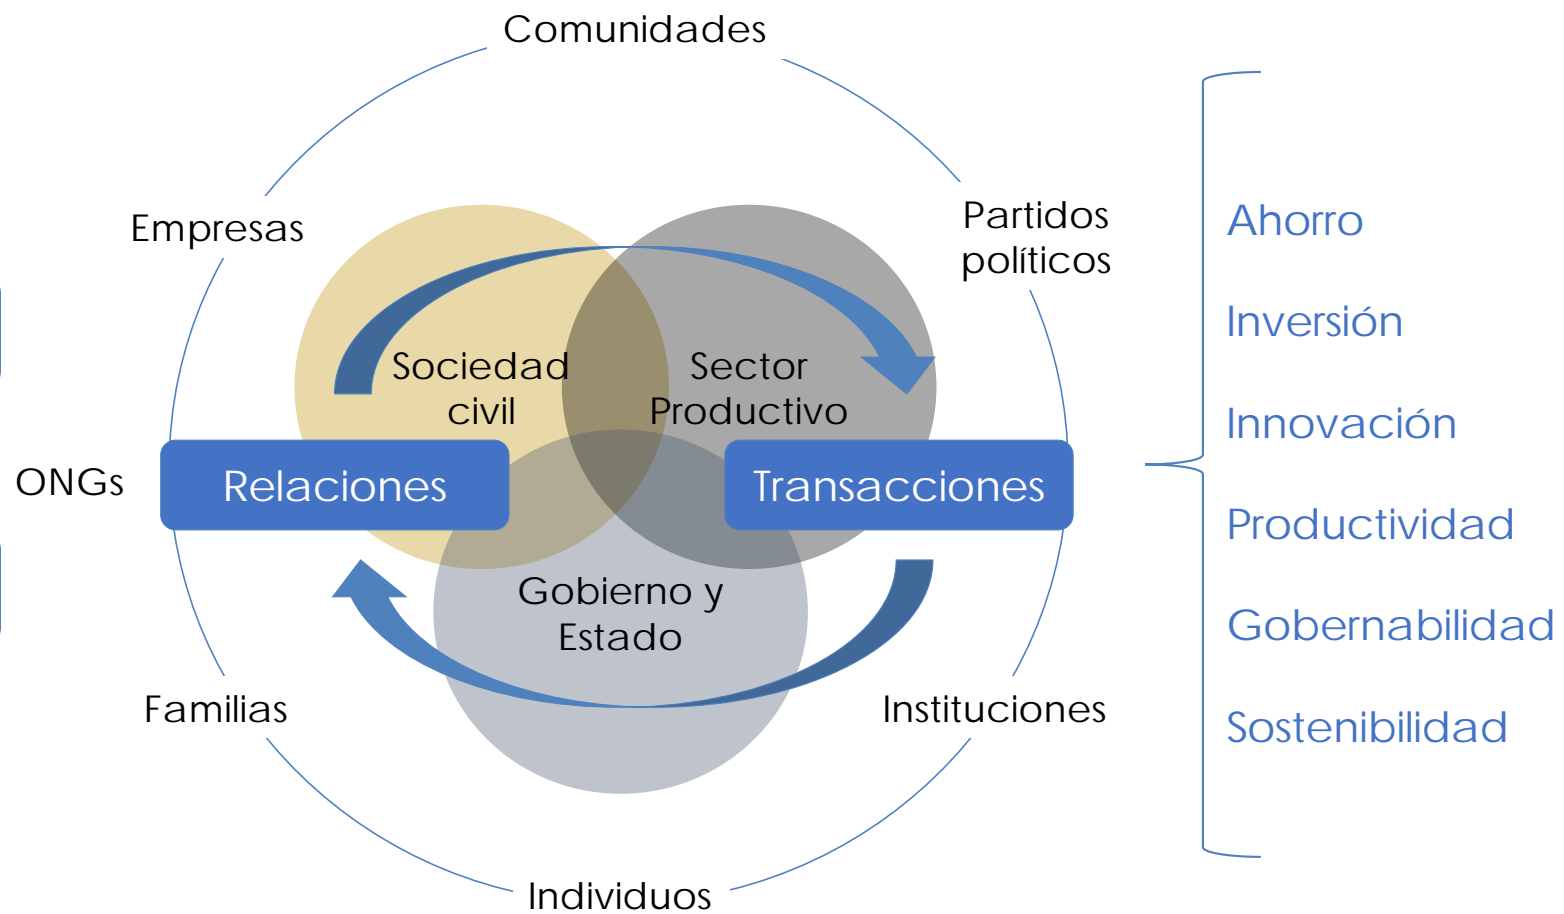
Comunidades

Empresas

Partidos políticos

Sociedad civil

Sector Productivo

ONGs

Relaciones

Transacciones

Gobierno y Estado

Familias

Instituciones

Individuos

Ahorro

Inversión

Innovación

Productividad

Gobernabilidad

Sostenibilidad